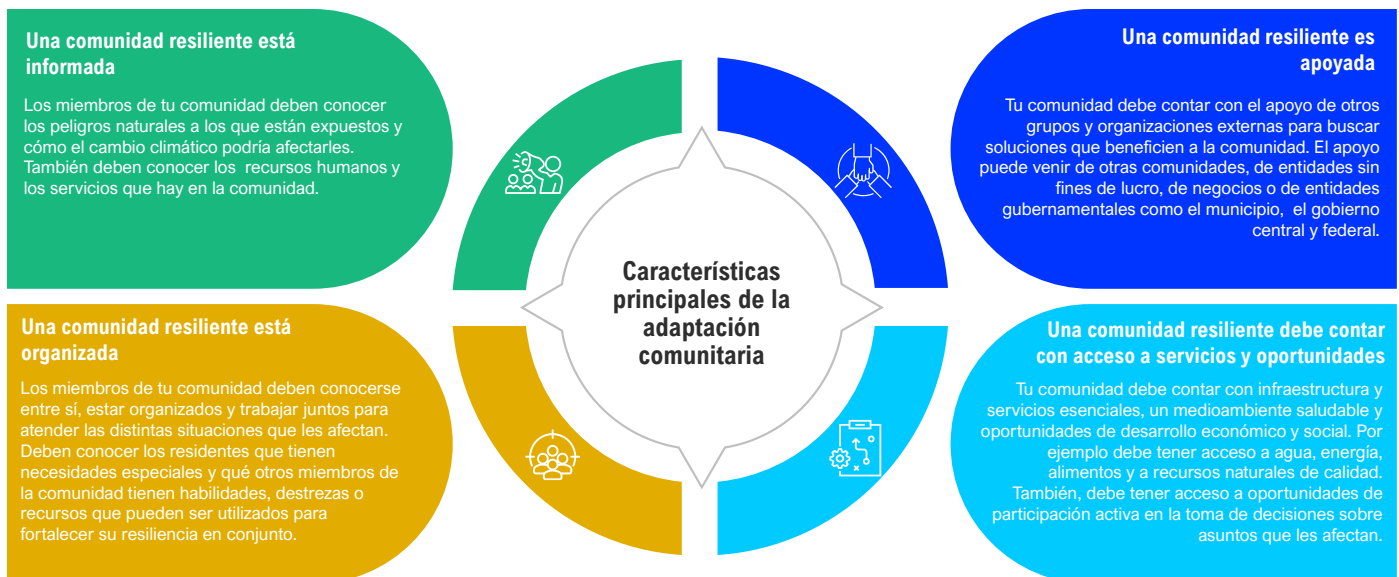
Una comunidad resiliente está informada

Los miembros de tu comunidad deben conocer los peligros naturales a los que están expuestos y cómo el cambio climático podría afectarles. También deben conocer los recursos humanos y los servicios que hay en la comunidad.

Una comunidad resiliente es apoyada

Tu comunidad debe contar con el apoyo de otros grupos y organizaciones externas para buscar soluciones que beneficien a la comunidad. El apoyo puede venir de otras comunidades, de entidades sin fines de lucro, de negocios o de entidades gubernamentales como el municipio, el gobierno central y federal.

Características principales de la adaptación comunitaria

Una comunidad resiliente está organizada

Los miembros de tu comunidad deben conocerse entre sí, estar organizados y trabajar juntos para atender las distintas situaciones que les afectan. Deben conocer los residentes que tienen necesidades especiales y qué otros miembros de la comunidad tienen habilidades, destrezas o recursos que pueden ser utilizados para fortalecer su resiliencia en conjunto.

Una comunidad resiliente debe contar con acceso a servicios y oportunidades

Tu comunidad debe contar con infraestructura y servicios esenciales, un medioambiente saludable y oportunidades de desarrollo económico y social. Por ejemplo debe tener acceso a agua, energía, alimentos y a recursos naturales de calidad. También, debe tener acceso a oportunidades de participación activa en la toma de decisiones sobre asuntos que les afectan.